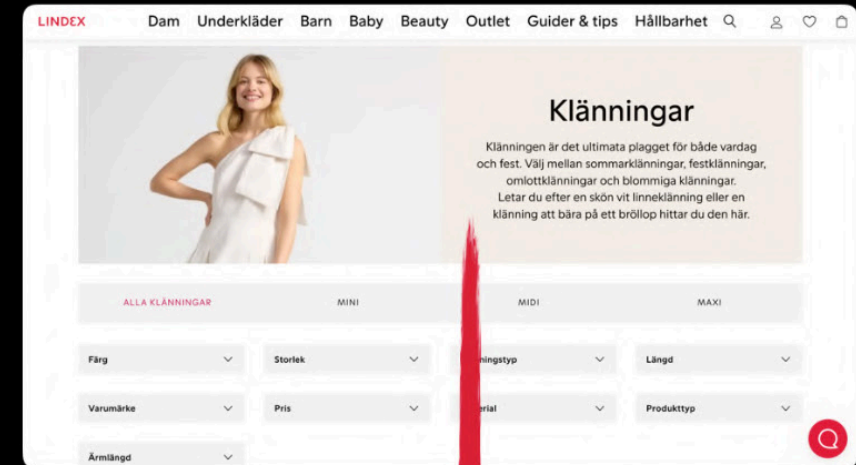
LINDEX Dam Underkläder Barn Baby Beauty Outlet Guider & tips Hållbarhet

Klänningar

Klänningen är det ultimata plagget för både vardag och fest. Välj mellan sommarklänningar, festklänningar, omlottklänningar och blommiga klänningar. Letar du efter en skön vit linneklänning eller en klänning att bära på ett bröllop hittar du den här.

ALLA KLÄNNINGAR MINI MIDI MAXI

Färg
Storlek
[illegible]ingstyp
Längd
Varumärke
Pris
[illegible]rial
Produkttyp
Ärmlängd